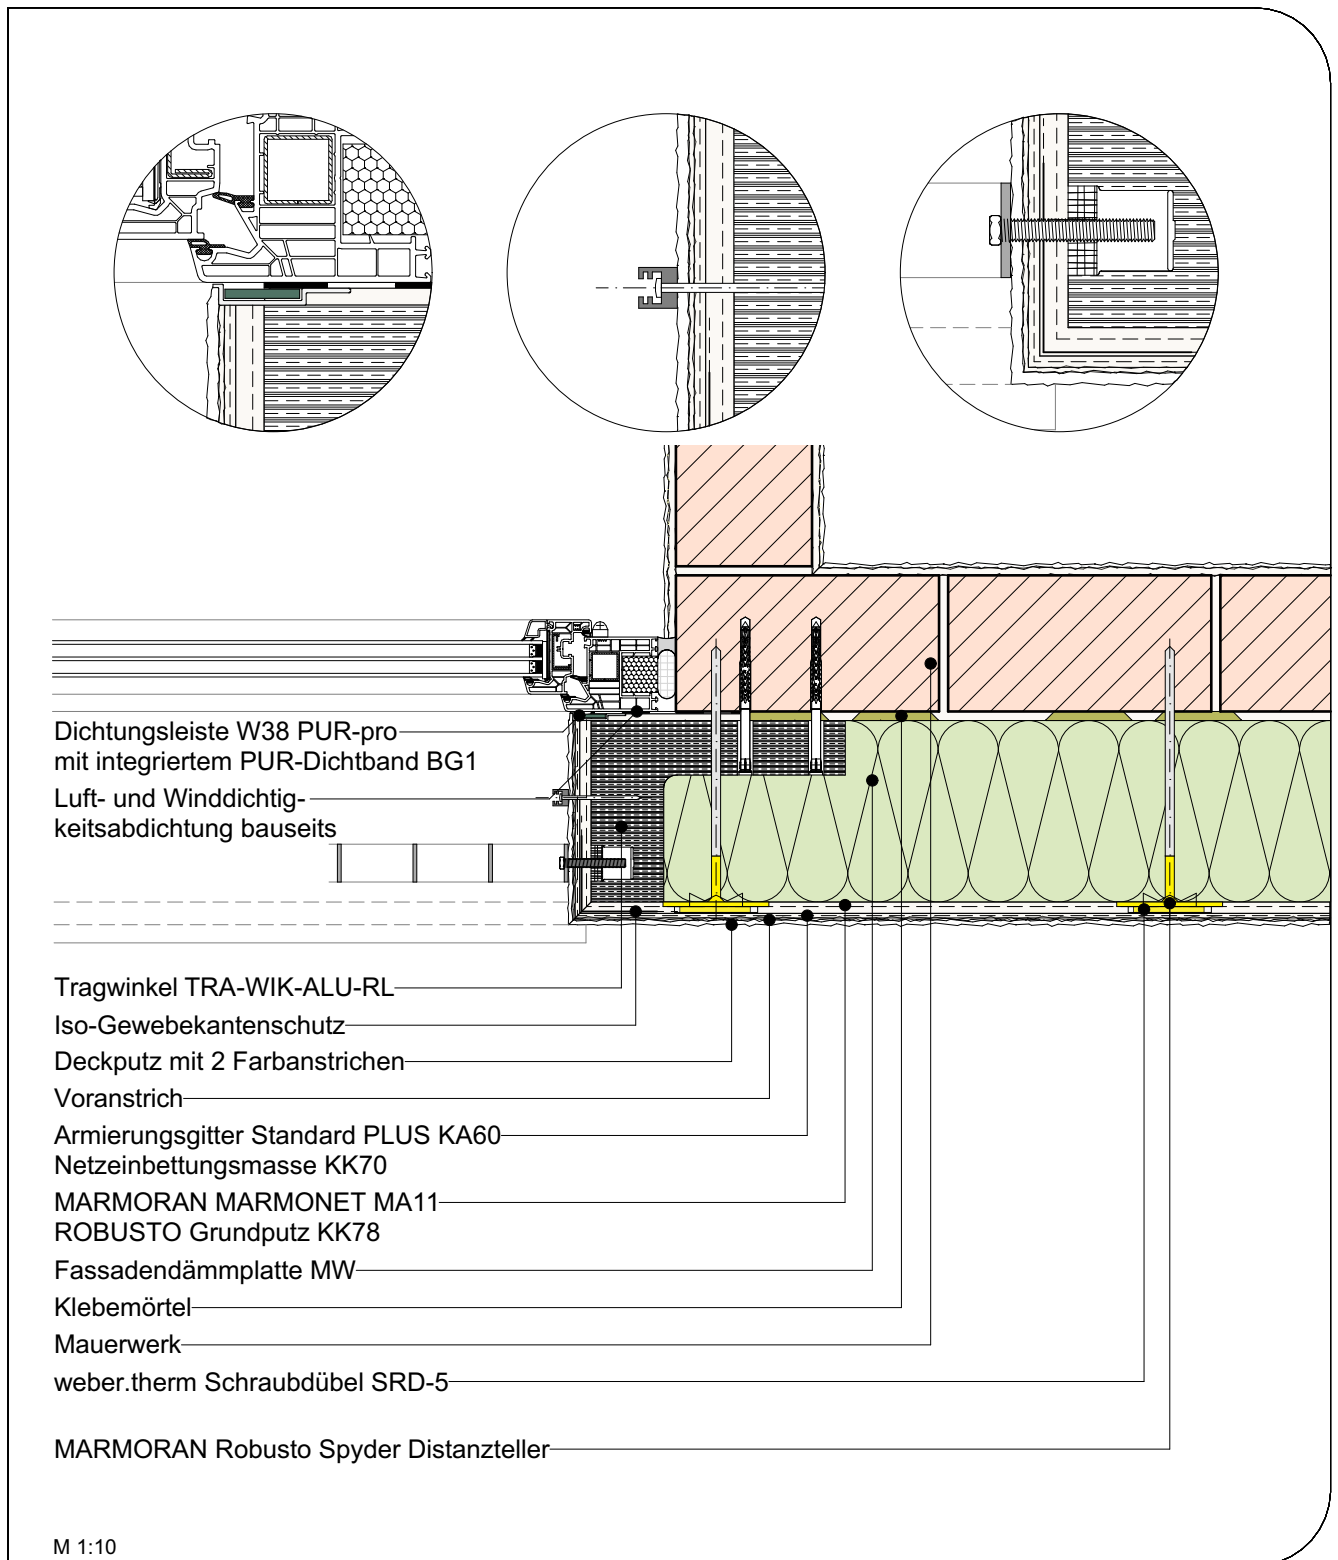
Dichtungsleiste W38 PUR-pro
mit integriertem PUR-Dichtband BG1

Luft- und Winddichtigkeitsabdichtung bauseits

Tragwinkel TRA-WIK-ALU-RL

Iso-Gewebekantenschutz

Deckputz mit 2 Farbanstrichen

Voranstrich

Armierungsgitter Standard PLUS KA60
Netzeinbettungsmasse KK70

MARMORAN MARMONET MA11
ROBUSTO Grundputz KK78

Fassadendämmplatte MW

Klebemörtel

Mauerwerk

weber.therm Schraubdübel SRD-5

MARMORAN Robusto Spyder Distanzteller

M 1:10